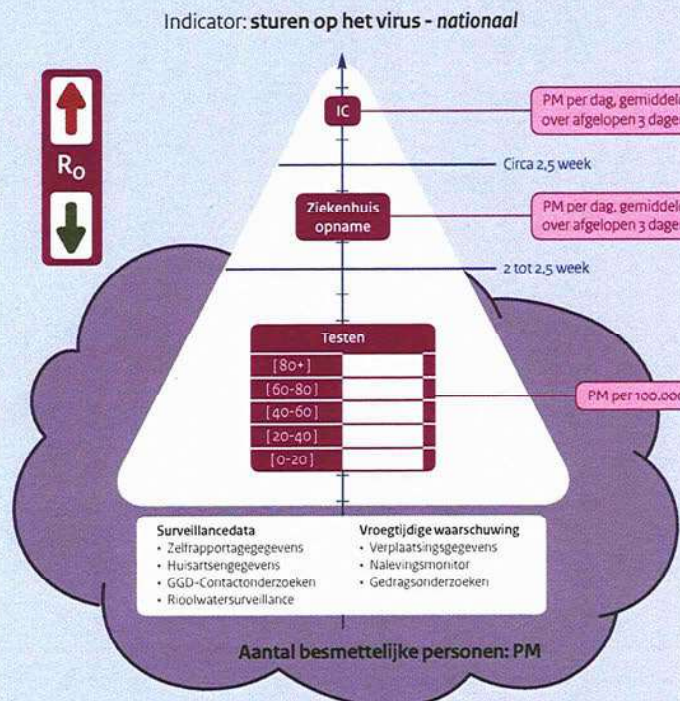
Indicator: **sturen op het virus** - *nationaal*

$R_0$

IC

PM per dag, gemiddeld over afgelopen 3 dage

Circa 2,5 week

Ziekenhuis opname

PM per dag, gemiddeld over afgelopen 3 dage

2 tot 2,5 week

Testen

[80+]

[60-80]

[40-60]

[20-40]

[0-20]

PM per 100.00

**Surveillancedata**
- Zelfrapportagegegevens
- Huisartsengegevens
- GGD-Contactonderzoeken
- Rioolwatersurveillance

**Vroegtijdige waarschuwing**
- Verplaatsingsgegevens
- Nalevingsmonitor
- Gedragsonderzoeken

**Aantal besmettelijke personen: PM**